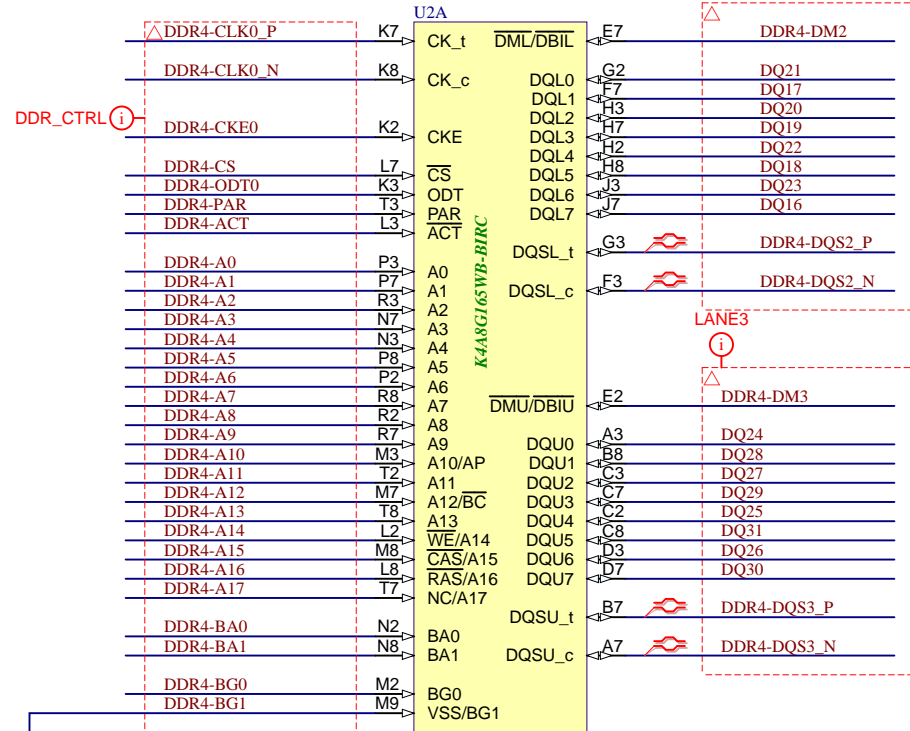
U2A

DDR4-CLK0_P K7 CK_t
DDR4-CLK0_N K8 CK_c
DDR_CTRL i
DDR4-CKE0 K2 CKE
DDR4-CS L7 $\overline{CS}$
DDR4-ODT0 K3 ODT
DDR4-PAR T3 PAR
DDR4-ACT L3 $\overline{ACT}$
DDR4-A0 P3 A0
DDR4-A1 P7 A1
DDR4-A2 R3 A2
DDR4-A3 N7 A3
DDR4-A4 N3 A4
DDR4-A5 P8 A5
DDR4-A6 P2 A6
DDR4-A7 R8 A7
DDR4-A8 R2 A8
DDR4-A9 R7 A9
DDR4-A10 M3 A10/AP
DDR4-A11 T2 A11
DDR4-A12 M7 A12/$\overline{BC}$
DDR4-A13 T8 A13
DDR4-A14 L2 $\overline{WE}$/A14
DDR4-A15 M8 $\overline{CAS}$/A15
DDR4-A16 L8 $\overline{RAS}$/A16
DDR4-A17 T7 NC/A17
DDR4-BA0 N2 BA0
DDR4-BA1 N8 BA1
DDR4-BG0 M2 BG0
DDR4-BG1 M9 VSS/BG1

K4A8G165WB-BIRC

$\overline{DML}$/$\overline{DBIL}$ E7 DDR4-DM2
DQL0 G2 DQ21
DQL1 F7 DQ17
DQL2 H3 DQ20
DQL3 H7 DQ19
DQL4 H2 DQ22
DQL5 H8 DQ18
DQL6 J3 DQ23
DQL7 J7 DQ16
DQSL_t G3 DDR4-DQS2_P
DQSL_c F3 DDR4-DQS2_N
LANE3 i
$\overline{DMU}$/$\overline{DBIU}$ E2 DDR4-DM3
DQU0 A3 DQ24
DQU1 B8 DQ28
DQU2 C3 DQ27
DQU3 C7 DQ29
DQU4 C2 DQ25
DQU5 C8 DQ31
DQU6 D3 DQ26
DQU7 D7 DQ30
DQSU_t B7 DDR4-DQS3_P
DQSU_c A7 DDR4-DQS3_N